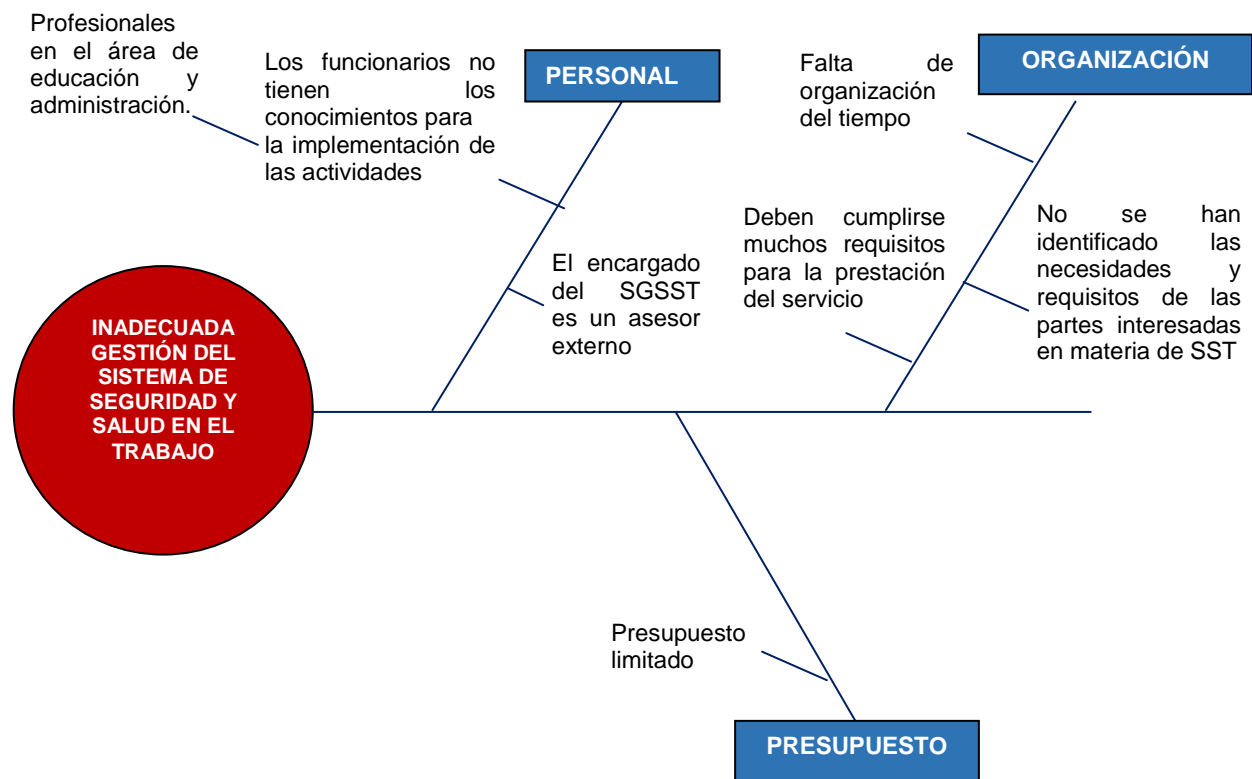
Profesionales en el área de educación y administración.

Los funcionarios no tienen los conocimientos para la implementación de las actividades

PERSONAL

Falta de organización del tiempo

ORGANIZACIÓN

Deben cumplirse muchos requisitos para la prestación del servicio

No se han identificado las necesidades y requisitos de las partes interesadas en materia de SST

El encargado del SGSST es un asesor externo

INADECUADA GESTIÓN DEL SISTEMA DE SEGURIDAD Y SALUD EN EL TRABAJO

Presupuesto limitado

PRESUPUESTO